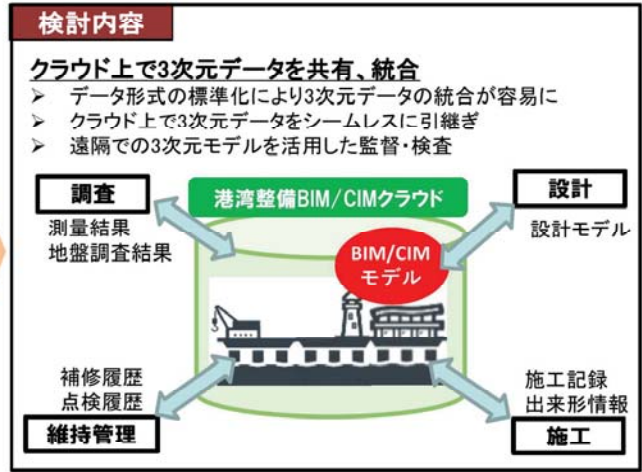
検討内容

クラウド上で3次元データを共有、統合

➢ データ形式の標準化により3次元データの統合が容易に
➢ クラウド上で3次元データをシームレスに引継ぎ
➢ 遠隔での3次元モデルを活用した監督・検査

調査

測量結果
地盤調査結果

港湾整備BIM/CIMクラウド

設計

設計モデル

BIM/CIM
モデル

補修履歴
点検履歴

維持管理

施工記録
出来形情報

施工